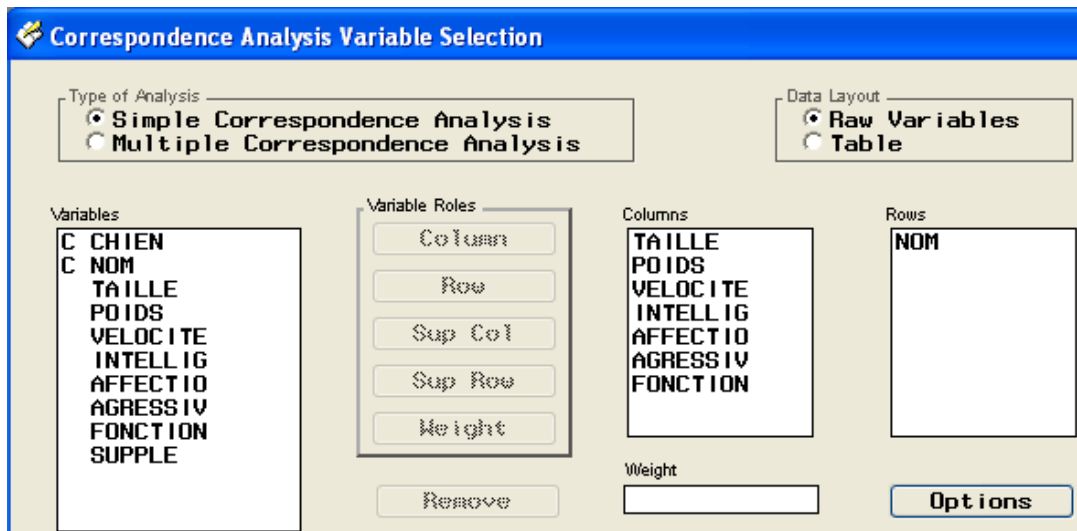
Correspondence Analysis Variable Selection

Type of Analysis
Simple Correspondence Analysis
Multiple Correspondence Analysis

Data Layout
Raw Variables
Table

Variables
C CHIEN
C NOM
TAILLE
POIDS
VELOCITE
INTELLIG
AFFECTIO
AGRESSIV
FONCTION
SUPPLE

Variable Roles
Column
Row
Sup Col
Sup Row
Weight

Remove

Columns
TAILLE
POIDS
VELOCITE
INTELLIG
AFFECTIO
AGRESSIV
FONCTION

Weight

Rows
NOM

Options